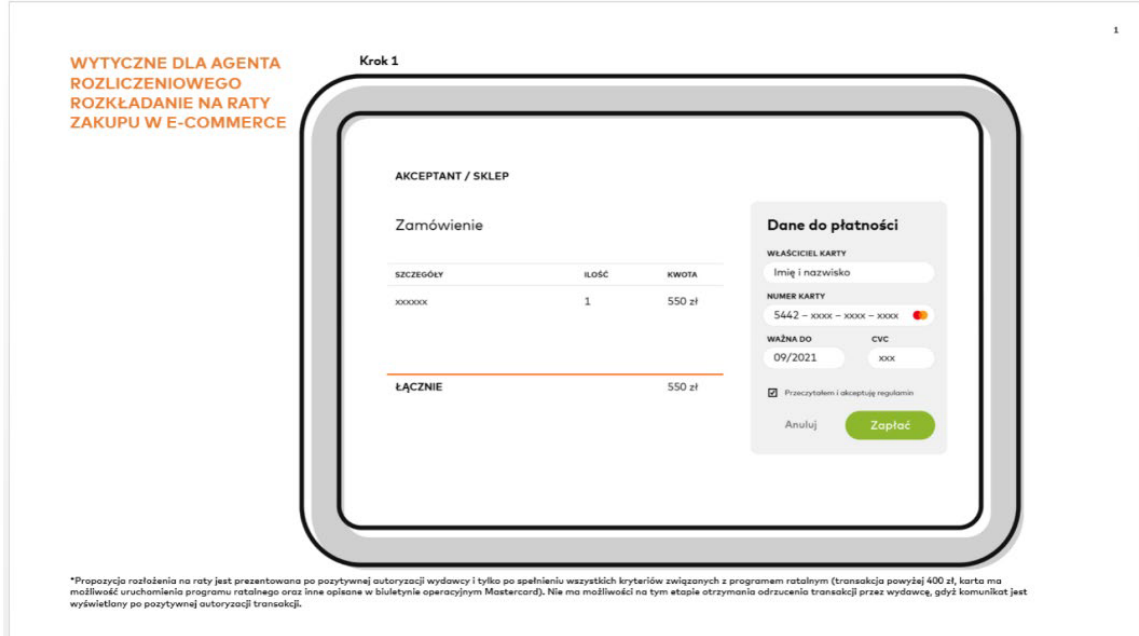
1

WYTYCZNE DLA AGENTA ROZLICZENIOWEGO ROZKŁADANIE NA RATY ZAKUPU W E-COMMERCE

Krok 1

AKCEPTANT / SKLEP

Zamówienie

| SZCZEGÓŁY | ILOŚĆ | KWOTA |
|---|---|---|
| xxxxxx | 1 | 550 zł |
| ŁĄCZNIE | | 550 zł |

Dane do płatności

WŁAŚCICIEL KARTY

Imię i nazwisko

NUMER KARTY

5442 – xxxx – xxxx – xxxx

WAŻNA DO

09/2021

CVC

xxx

Przeczytałem i akceptuję regulamin

Anuluj

Zapłać

*Propozycja rozłożenia na raty jest prezentowana po pozytywnej autoryzacji wydawcy i tylko po spełnieniu wszystkich kryteriów związanych z programem ratalnym (transakcja powyżej 400 zł, karta ma możliwość uruchomienia programu ratalnego oraz inne opisane w biuletynie operacyjnym Mastercard). Nie ma możliwości na tym etapie otrzymania odrzucenia transakcji przez wydawcę, gdyż komunikat jest wyświetlany po pozytywnej autoryzacji transakcji.